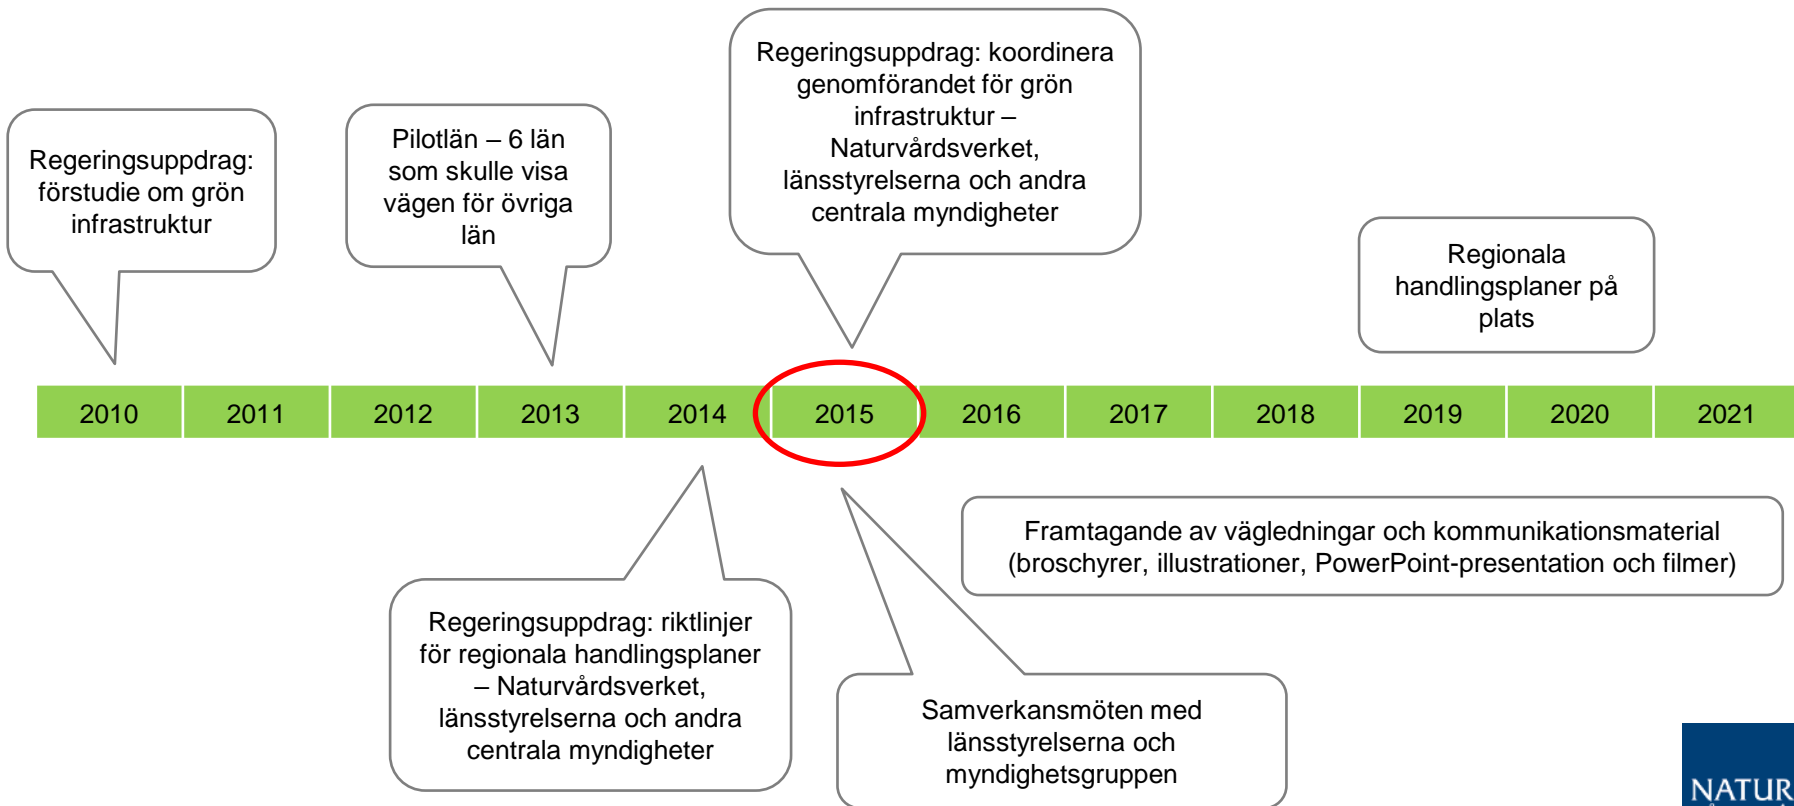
Regeringsuppdrag: förstudie om grön infrastruktur

Pilotlän – 6 län som skulle visa vägen för övriga län

Regeringsuppdrag: koordinera genomförandet för grön infrastruktur – Naturvårdsverket, länsstyrelserna och andra centrala myndigheter

Regionala handlingsplaner på plats

| 2010 | 2011 | 2012 | 2013 | 2014 | 2015 | 2016 | 2017 | 2018 | 2019 | 2020 | 2021 |
|---|---|---|---|---|---|---|---|---|---|---|---|

Framtagande av vägledningar och kommunikationsmaterial (broschyrer, illustrationer, PowerPoint-presentation och filmer)

Regeringsuppdrag: riktlinjer för regionala handlingsplaner – Naturvårdsverket, länsstyrelserna och andra centrala myndigheter

Samverkansmöten med länsstyrelserna och myndighetsgruppen

NATUR